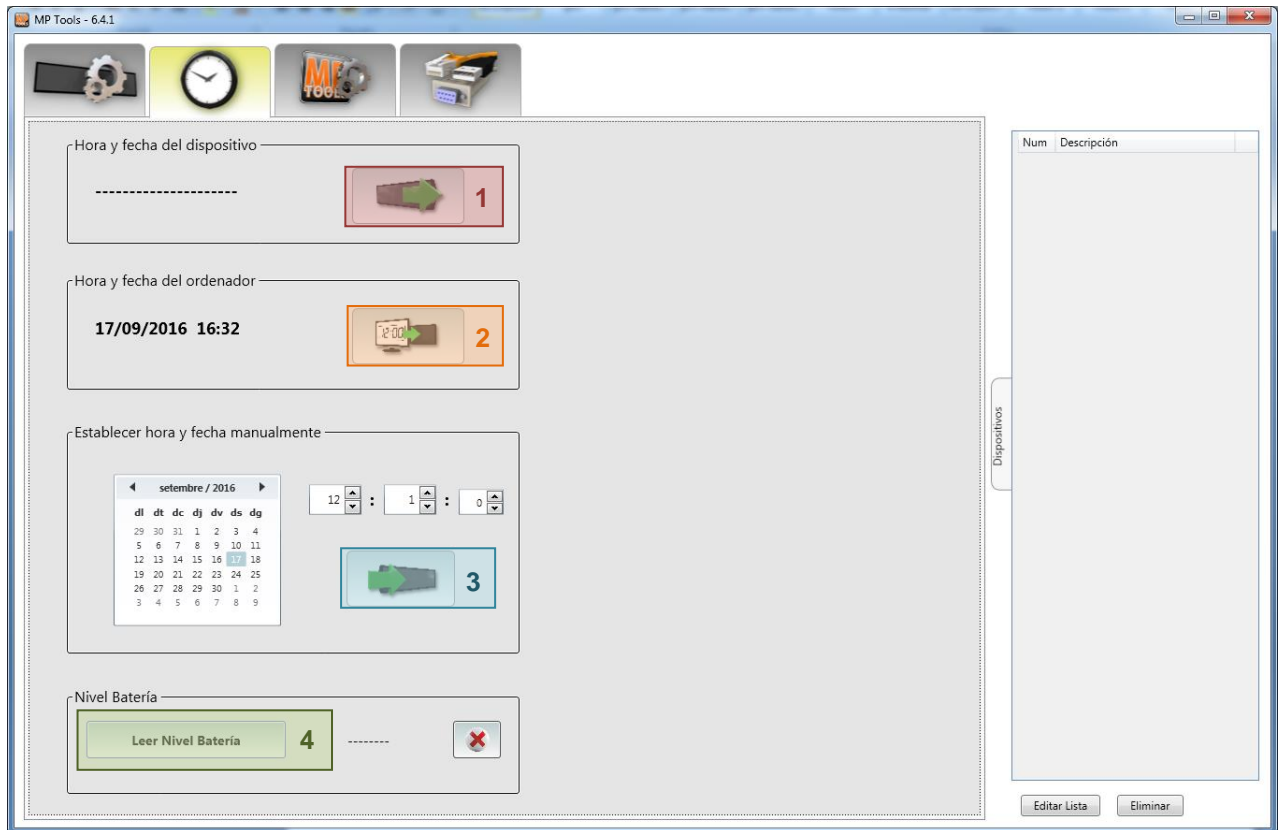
MP Tools - 6.4.1

Hora y fecha del dispositivo

---------------------

1

Hora y fecha del ordenador

17/09/2016 16:32

2

Establecer hora y fecha manualmente

setembre / 2016

| dl | dt | dc | dj | dv | ds | dg |
|---|---|---|---|---|---|---|
| 29 | 30 | 31 | 1 | 2 | 3 | 4 |
| 5 | 6 | 7 | 8 | 9 | 10 | 11 |
| 12 | 13 | 14 | 15 | 16 | 17 | 18 |
| 19 | 20 | 21 | 22 | 23 | 24 | 25 |
| 26 | 27 | 28 | 29 | 30 | 1 | 2 |
| 3 | 4 | 5 | 6 | 7 | 8 | 9 |

12 : 1 : 0

3

Nivel Batería

Leer Nivel Batería

4

--------

Dispositivos

Num Descripción

Editar Lista

Eliminar